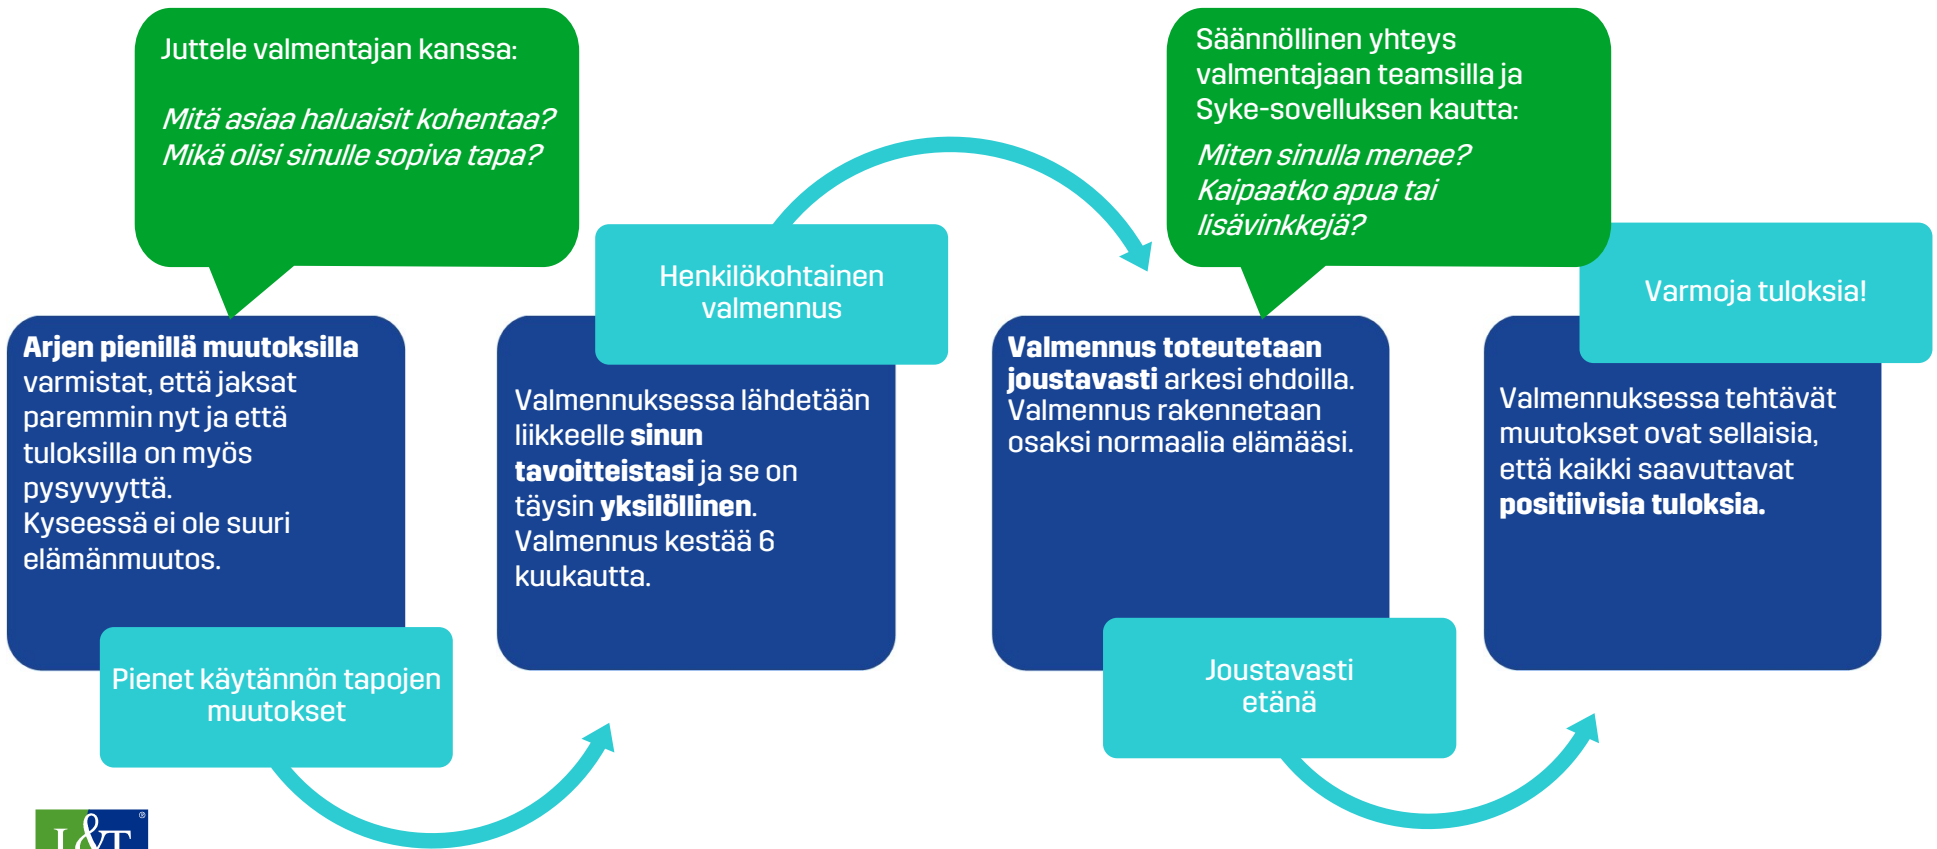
Juttele valmentajan kanssa:

*Mitä asiaa haluaisit kohentaa? Mikä olisi sinulle sopiva tapa?*

**Arjen pienillä muutoksilla** varmistat, että jaksat paremmin nyt ja että tuloksilla on myös pysyvyyttä.
Kyseessä ei ole suuri elämänmuutos.

Pienet käytännön tapojen muutokset

Henkilökohtainen valmennus

Valmennuksessa lähdetään liikkeelle **sinun tavoitteistasi** ja se on täysin **yksilöllinen**.
Valmennus kestää 6 kuukautta.

Säännöllinen yhteys valmentajaan teamsilla ja Syke-sovelluksen kautta:

*Miten sinulla menee? Kaipaatko apua tai lisävinkkejä?*

**Valmennus toteutetaan joustavasti** arkesi ehdoilla. Valmennus rakennetaan osaksi normaalia elämääsi.

Joustavasti etänä

Varmoja tuloksia!

Valmennuksessa tehtävät muutokset ovat sellaisia, että kaikki saavuttavat **positiivisia tuloksia.**

L&T